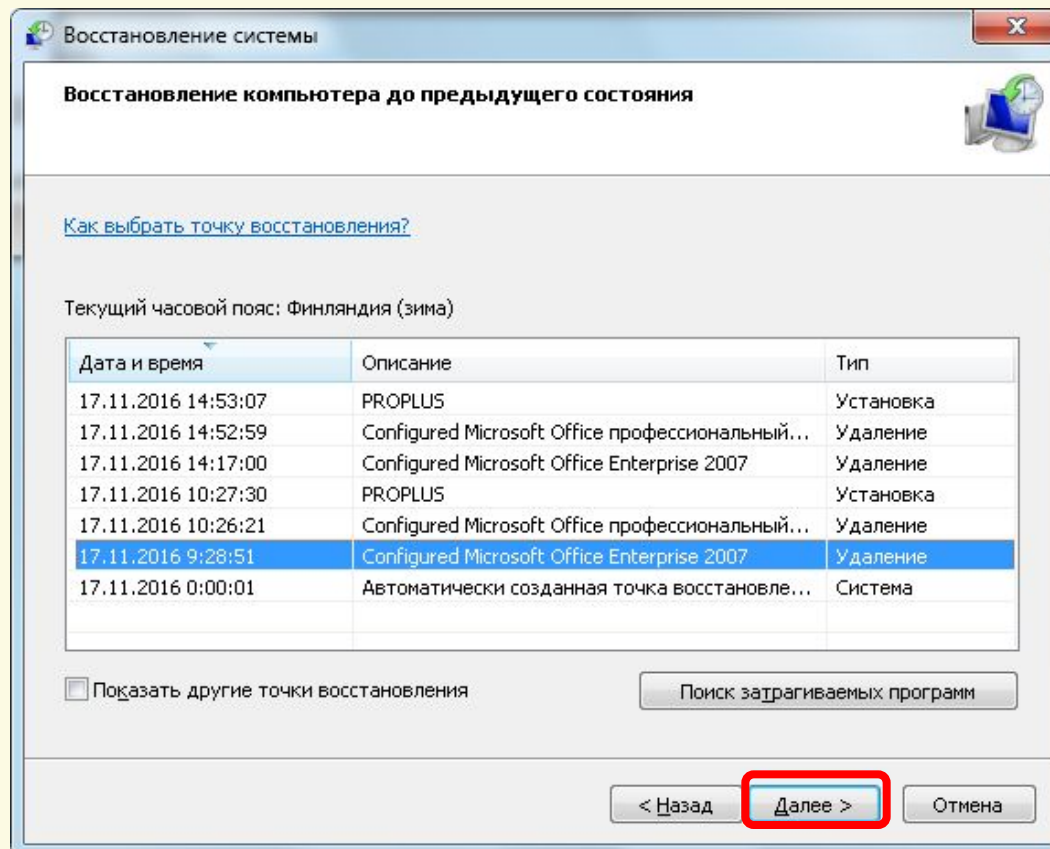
Восстановление системы

Восстановление компьютера до предыдущего состояния

Как выбрать точку восстановления?

Текущий часовой пояс: Финляндия (зима)

| Дата и время | Описание | Тип |
|---|---|---|
| 17.11.2016 14:53:07 | PROPLUS | Установка |
| 17.11.2016 14:52:59 | Configured Microsoft Office профессиональный... | Удаление |
| 17.11.2016 14:17:00 | Configured Microsoft Office Enterprise 2007 | Удаление |
| 17.11.2016 10:27:30 | PROPLUS | Установка |
| 17.11.2016 10:26:21 | Configured Microsoft Office профессиональный... | Удаление |
| 17.11.2016 9:28:51 | Configured Microsoft Office Enterprise 2007 | Удаление |
| 17.11.2016 0:00:01 | Автоматически созданная точка восстановле... | Система |

Показать другие точки восстановления

Поиск затрагиваемых программ

< Назад

Далее >

Отмена